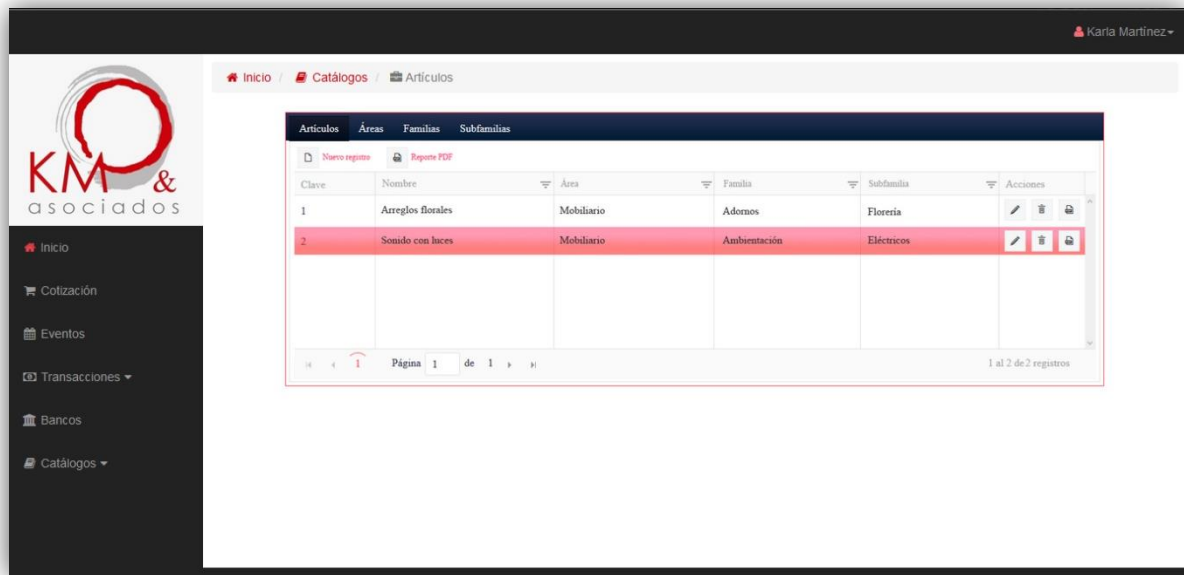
Karla Martínez

KM & asociados

Inicio
Cotización
Eventos
Transacciones
Bancos
Catálogos

Inicio / Catálogos / Artículos

Artículos Áreas Familias Subfamilias

Nuevo registro Reporte PDF

| Clave | Nombre | Área | Familia | Subfamilia | Acciones |
|---|---|---|---|---|---|
| 1 | Arreglos florales | Mobiliario | Adornos | Florería | |
| 2 | Sonido con luces | Mobiliario | Ambientación | Eléctricos | |

1 Página 1 de 1

1 al 2 de 2 registros